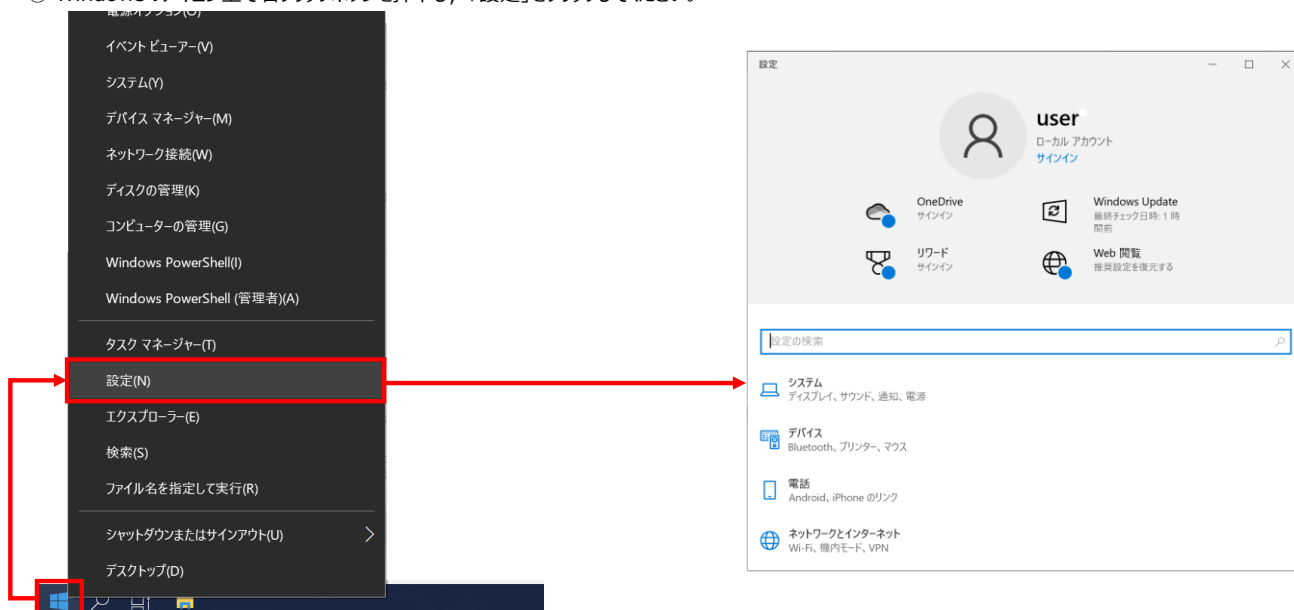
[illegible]

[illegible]

イベント ビューアー(V)

システム(Y)

デバイス マネージャー(M)

ネットワーク接続(W)

ディスクの管理(K)

コンピューターの管理(G)

Windows PowerShell(I)

Windows PowerShell (管理者)(A)

タスク マネージャー(T)

設定(N)

エクスプローラー(E)

検索(S)

ファイル名を指定して実行(R)

シャットダウンまたはサインアウト(U)

デスクトップ(D)

設定

user
ローカル アカウント
サインイン

OneDrive
サインイン

Windows Update
最終チェック日時: 1 時間前

リワード
サインイン

Web 閲覧
推奨設定を復元する

設定の検索

システム
ディスプレイ、サウンド、通知、電源

デバイス
Bluetooth、プリンター、マウス

電話
Android、iPhone のリンク

ネットワークとインターネット
Wi-Fi、機内モード、VPN